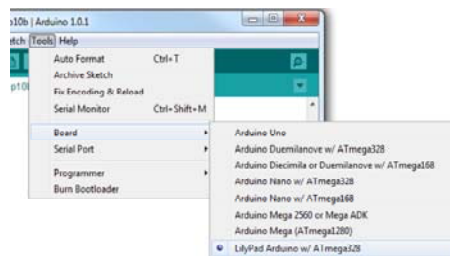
10b | Arduino 1.0.1

tch Tools Help

Auto Format Ctrl+T
Archive Sketch
Fix Encoding & Reload
Serial Monitor Ctrl+Shift+M

Board
Serial Port

Programmer
Burn Bootloader

p10

Arduino Uno
Arduino Duemilanove w/ ATmega328
Arduino Diecimila or Duemilanove w/ ATmega168
Arduino Nano w/ ATmega328
Arduino Nano w/ ATmega168
Arduino Mega 2560 or Mega ADK
Arduino Mega (ATmega1280)
LilyPad Arduino w/ ATmega328